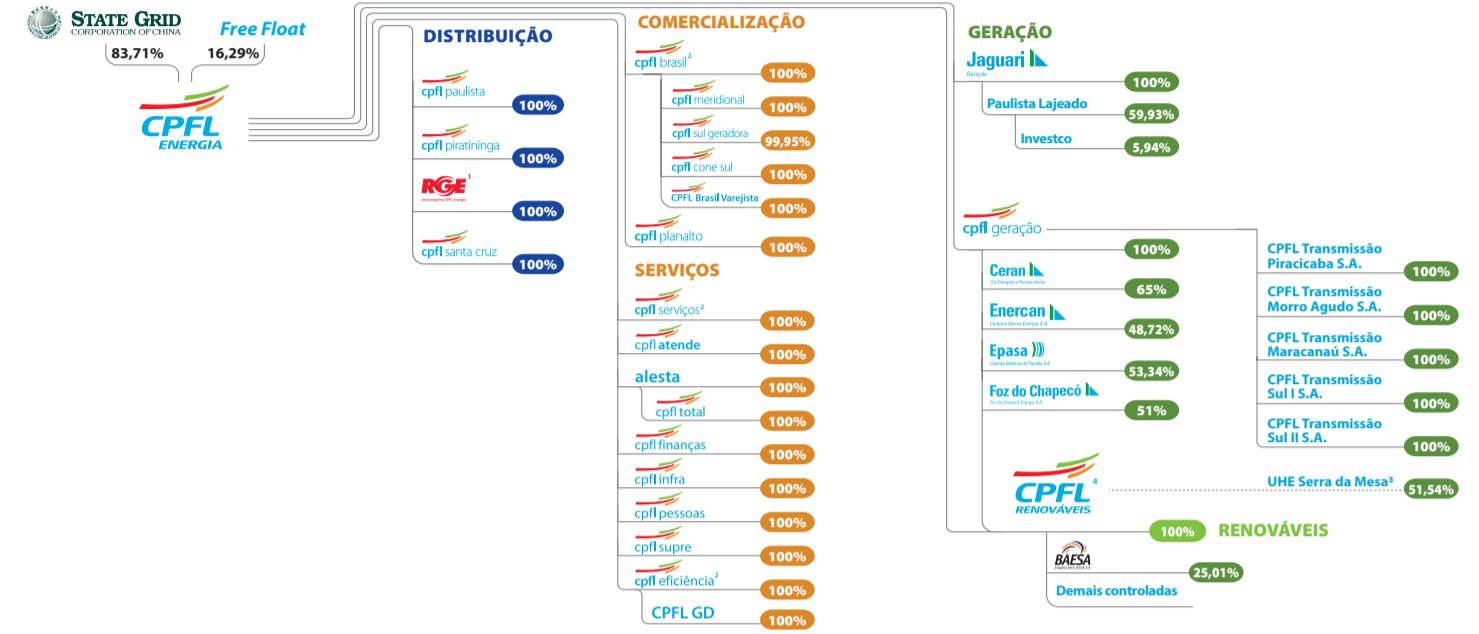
STATE GRID
CORPORATION OF CHINA

Free Float

83,71%

16,29%

CPFL ENERGIA

DISTRIBUIÇÃO

cpfl paulista 100%

cpfl piratininga 100%

RGE¹ Uma empresa CPFL Energia 100%

cpfl santa cruz 100%

COMERCIALIZAÇÃO

cpfl brasil² 100%

cpfl meridional 100%

cpfl sul geradora 99,95%

cpfl cone sul 100%

CPFL Brasil Varejista 100%

cpfl planalto 100%

SERVIÇOS

cpfl serviços² 100%

cpfl atende 100%

alesta 100%

cpfl total 100%

cpfl finanças 100%

cpfl infra 100%

cpfl pessoas 100%

cpfl supre 100%

cpfl eficiência² 100%

CPFL GD 100%

GERAÇÃO

Jaguari Geração 100%

Paulista Lajeado 59,93%

Investco 5,94%

cpfl geração 100%

Ceran 65%

Enercan 48,72%

Epasa 53,34%

Foz do Chapecó 51%

CPFL Transmissão Piracicaba S.A. 100%

CPFL Transmissão Morro Agudo S.A. 100%

CPFL Transmissão Maracanaú S.A. 100%

CPFL Transmissão Sul I S.A. 100%

CPFL Transmissão Sul II S.A. 100%

CPFL RENOVÁVEIS⁴

UHE Serra da Mesa³ 51,54%

100% RENOVÁVEIS

BAESA 25,01%

Demais controladas